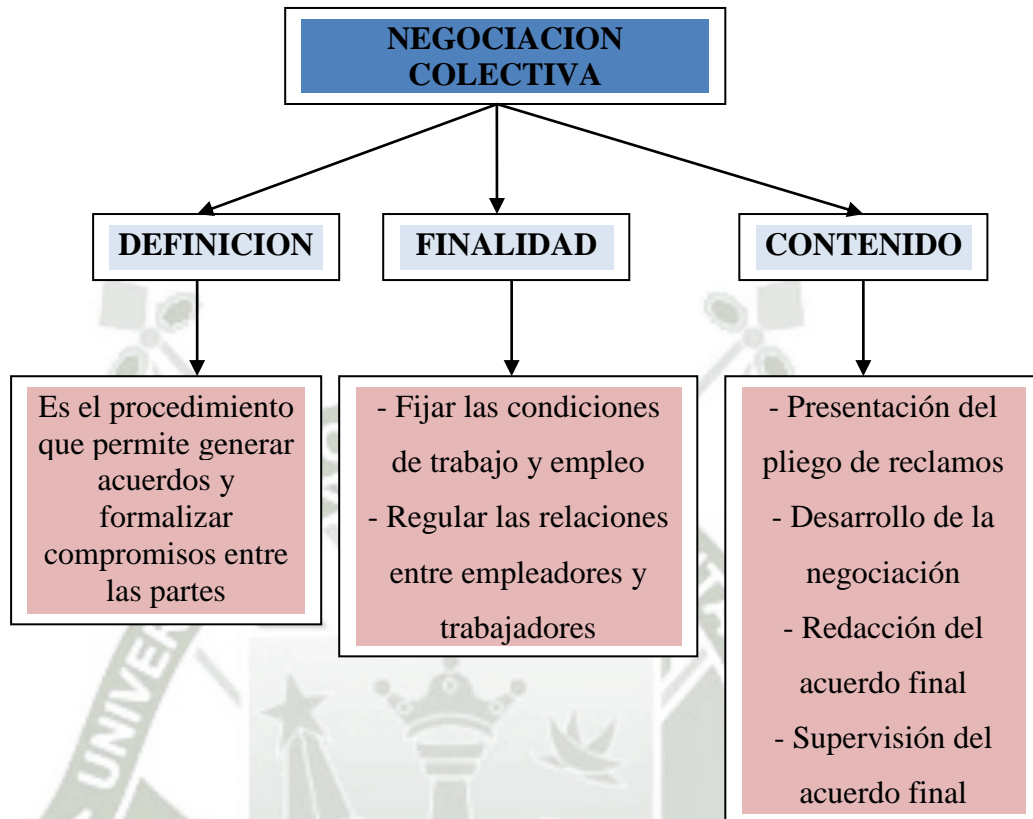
NEGOCIACION COLECTIVA

DEFINICION

FINALIDAD

CONTENIDO

Es el procedimiento que permite generar acuerdos y formalizar compromisos entre las partes

- Fijar las condiciones de trabajo y empleo
- Regular las relaciones entre empleadores y trabajadores

- Presentación del pliego de reclamos
- Desarrollo de la negociación
- Redacción del acuerdo final
- Supervisión del acuerdo final